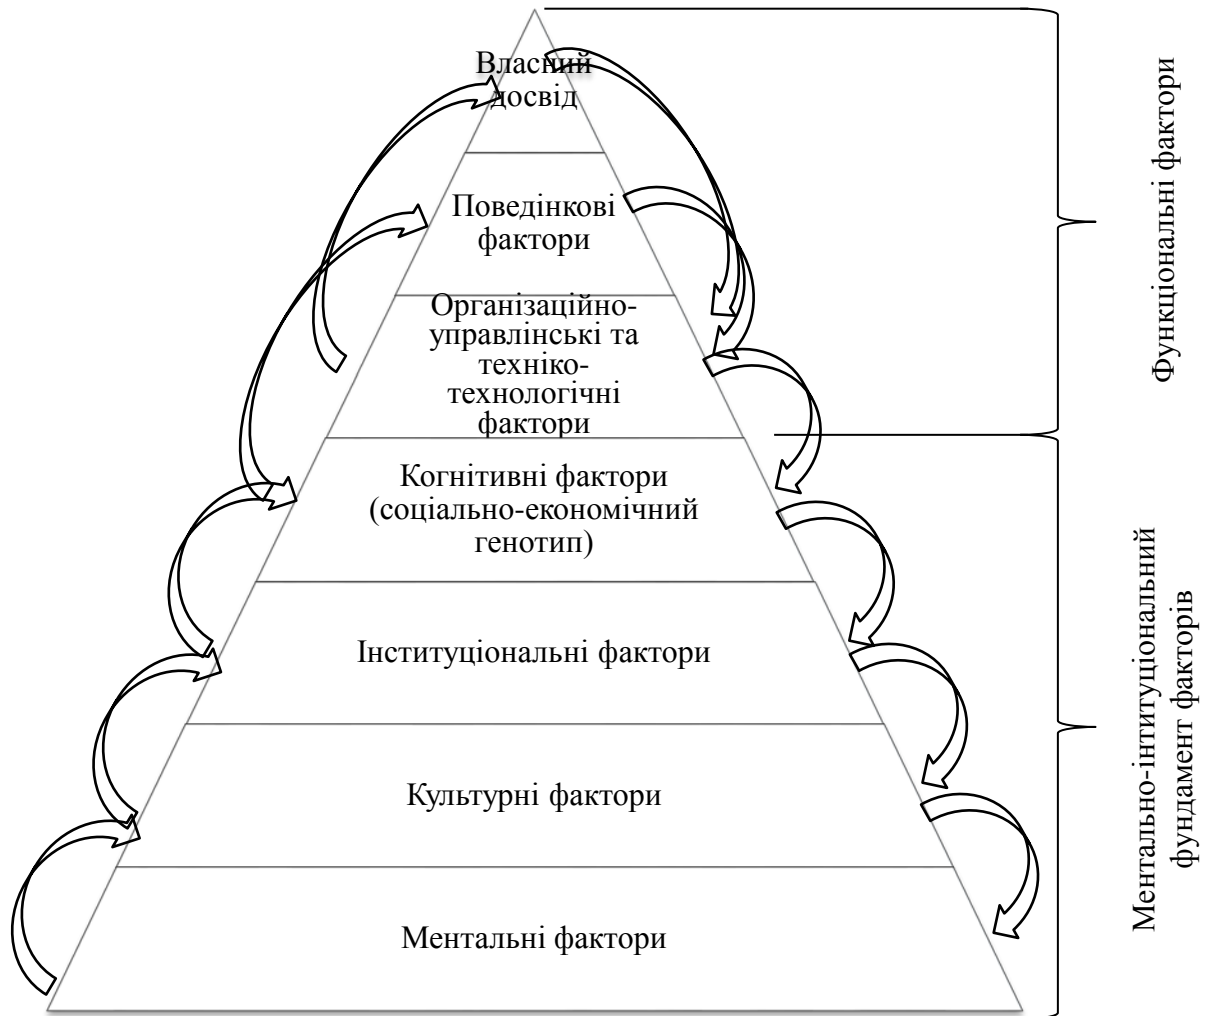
Власний досвід

Поведінкові фактори

Організаційно-управлінські та техніко-технологічні фактори

Когнітивні фактори (соціально-економічний генотип)

Інституціональні фактори

Культурні фактори

Ментальні фактори

Функціональні фактори

Ментально-інтитуціональний фундамент факторів